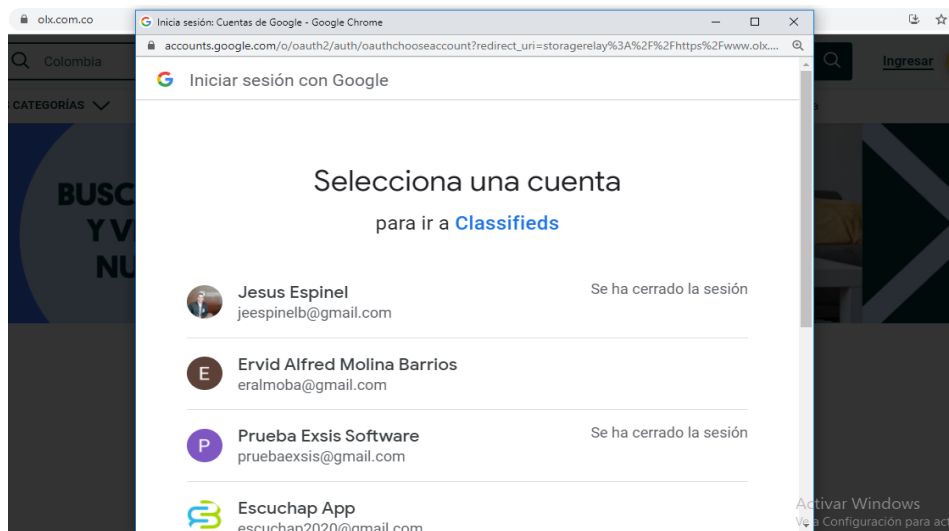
olx.com.co

Inicia sesión: Cuentas de Google - Google Chrome

accounts.google.com/o/oauth2/auth/oauthchooseaccount?redirect_uri=storagerelay%3A%2F%2Fhttps%2Fwww.olx....

Colombia

Ingresar

CATEGORÍAS

BUSC
Y V
NU

Iniciar sesión con Google

Selecciona una cuenta

para ir a Classifieds

Jesus Espinel
jeespinelb@gmail.com
Se ha cerrado la sesión

E
Ervid Alfred Molina Barrios
eralmoba@gmail.com

P
Prueba Exsis Software
pruebaexsis@gmail.com
Se ha cerrado la sesión

Escuchap App
escuchap2020@gmail.com

Activar Windows
Ve a Configuración para ac